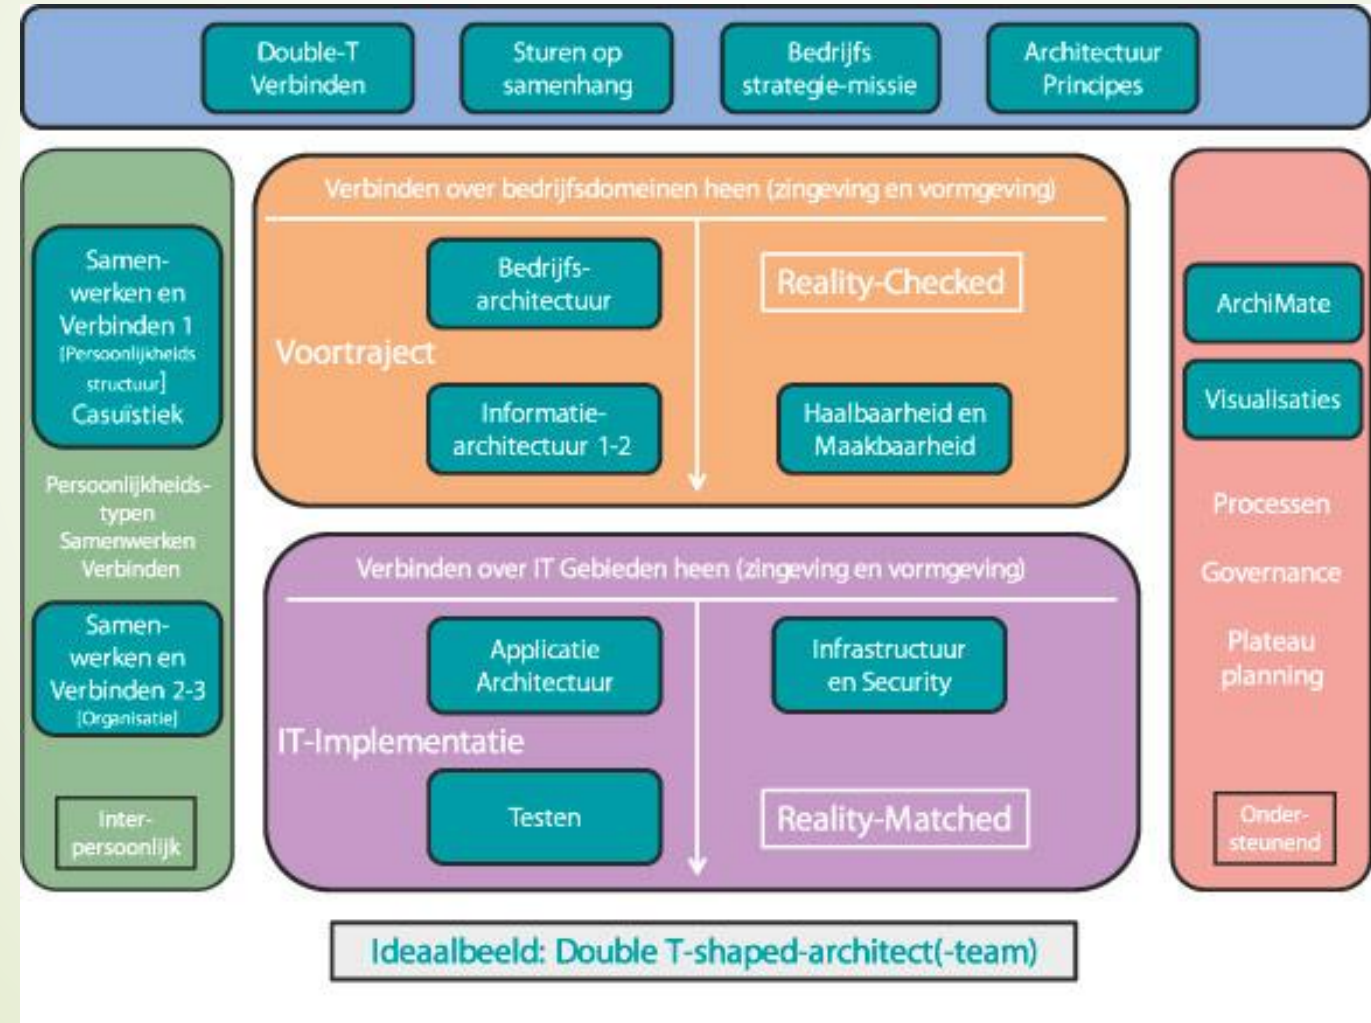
Double-T Verbinden

Sturen op samenhang

Bedrijfs strategie-missie

Architectuur Principes

Samenwerken en Verbinden 1 [Persoonlijkheids structuur] Casuistiek

Persoonlijkheidstypen Samenwerken Verbinden

Samenwerken en Verbinden 2-3 [Organisatie]

Interpersoonlijk

Verbinden over bedrijfsdomeinen heen (zingeving en vormgeving)

Voortraject

Bedrijfsarchitectuur

Informatiearchitectuur 1-2

Reality-Checked

Haalbaarheid en Maakbaarheid

Verbinden over IT Gebieden heen (zingeving en vormgeving)

IT-Implementatie

Applicatie Architectuur

Testen

Infrastructuur en Security

Reality-Matched

ArchiMate

Visualisaties

Processen

Governance

Plateau planning

Ondersteunend

Ideaalbeeld: Double T-shaped-architect(-team)